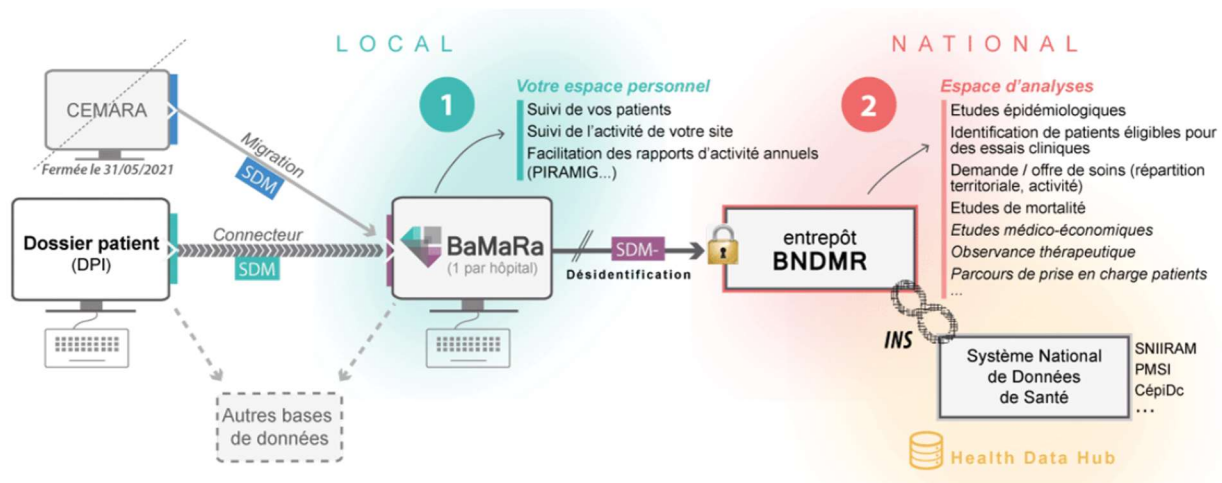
LOCAL

NATIONAL

CEMARA

Fermée le 31/05/2021

Migration

SDM

Dossier patient (DPI)

Connecteur

SDM

1

Votre espace personnel

Suivi de vos patients

Suivi de l'activité de votre site

Facilitation des rapports d'activité annuels (PIRAMIG...)

BaMaRa (1 par hôpital)

SDM-

Désidentification

2

Espace d'analyses

Etudes épidémiologiques

Identification de patients éligibles pour des essais cliniques

Demande / offre de soins (répartition territoriale, activité)

Etudes de mortalité

Etudes médico-économiques

Observance thérapeutique

Parcours de prise en charge patients

...

entrepôt BNDMR

INS

Système National de Données de Santé

SNIIRAM

PMSI

CépiDc

...

Autres bases de données

Health Data Hub